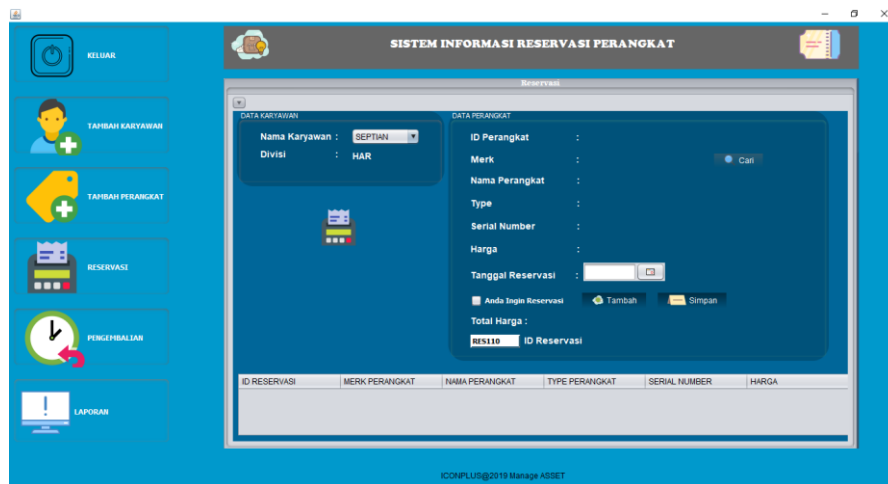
KELUAR

TAMBAH KARYAWAN

TAMBAH PERANGKAT

RESERVASI

PENGEMBALIAN

LAPORAN

SISTEM INFORMASI RESERVASI PERANGKAT

Reservasi

DATA KARYAWAN

Nama Karyawan : SEPTIAN

Divisi : HAR

DATA PERANGKAT

ID Perangkat :

Merk :

Cari

Nama Perangkat :

Type :

Serial Number :

Harga :

Tanggal Reservasi :

Anda Ingin Reservasi

Tambah

Simpan

Total Harga :

RES110 ID Reservasi

| ID RESERVASI | MERK PERANGKAT | NAMA PERANGKAT | TYPE PERANGKAT | SERIAL NUMBER | HARGA |
|---|---|---|---|---|---|

ICONPLUS@2019 Manage ASSET